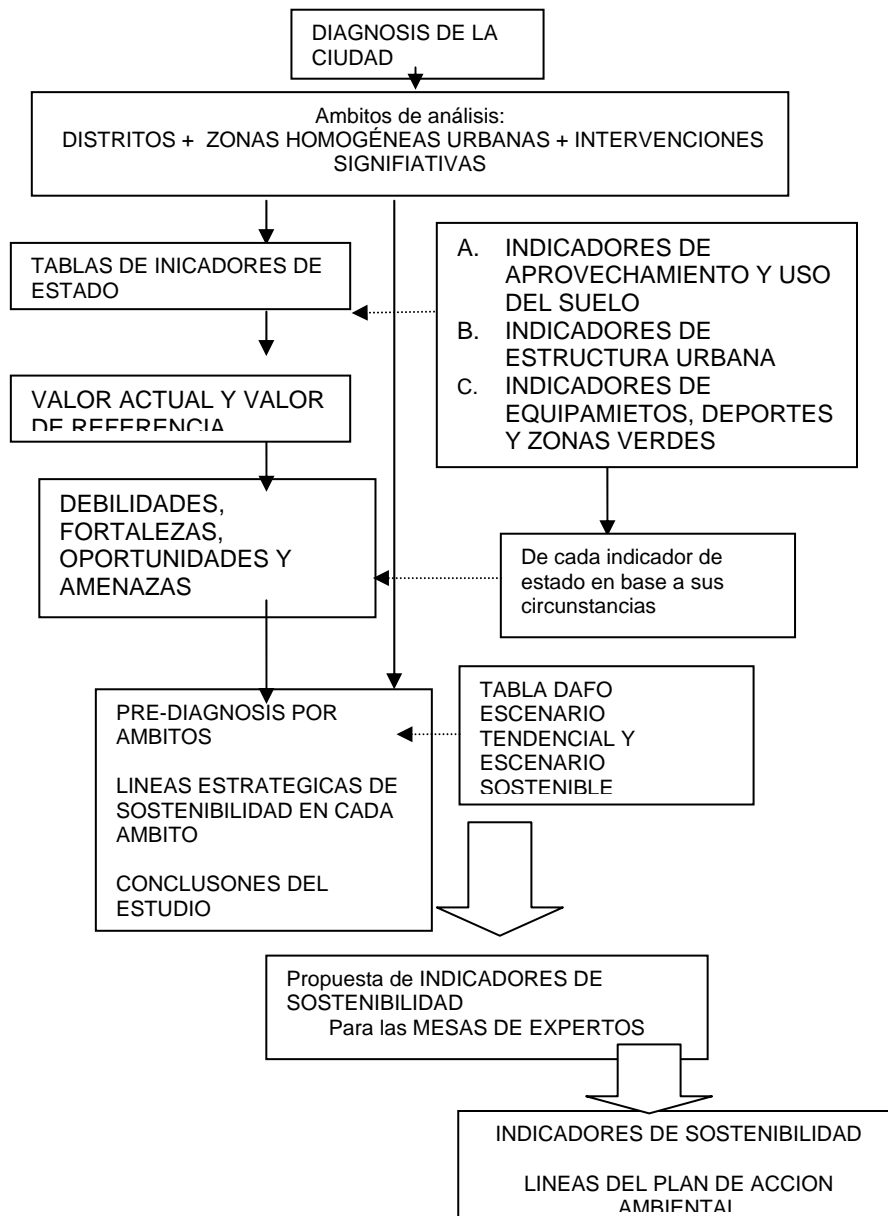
DIAGNOSIS DE LA CIUDAD

Ambitos de análisis:
DISTRITOS + ZONAS HOMOGÉNEAS URBANAS + INTERVENCIONES SIGNIFIATIVAS

TABLAS DE INICADORES DE ESTADO

A. INDICADORES DE APROVECHAMIENTO Y USO DEL SUELO
B. INDICADORES DE ESTRUCTURA URBANA
C. INDICADORES DE EQUIPAMIETOS, DEPORTES Y ZONAS VERDES

VALOR ACTUAL Y VALOR DE REFERENCIA

DEBILIDADES, FORTALEZAS, OPORTUNIDADES Y AMENAZAS

De cada indicador de estado en base a sus circunstancias

TABLA DAFO
ESCENARIO TENDENCIAL Y ESCENARIO SOSTENIBLE

PRE-DIAGNOSIS POR AMBITOS

LINEAS ESTRATEGICAS DE SOSTENIBILIDAD EN CADA AMBITO

CONCLUSONES DEL ESTUDIO

Propuesta de INDICADORES DE SOSTENIBILIDAD
Para las MESAS DE EXPERTOS

INDICADORES DE SOSTENIBILIDAD

LINEAS DEL PLAN DE ACCION AMBIENTAL